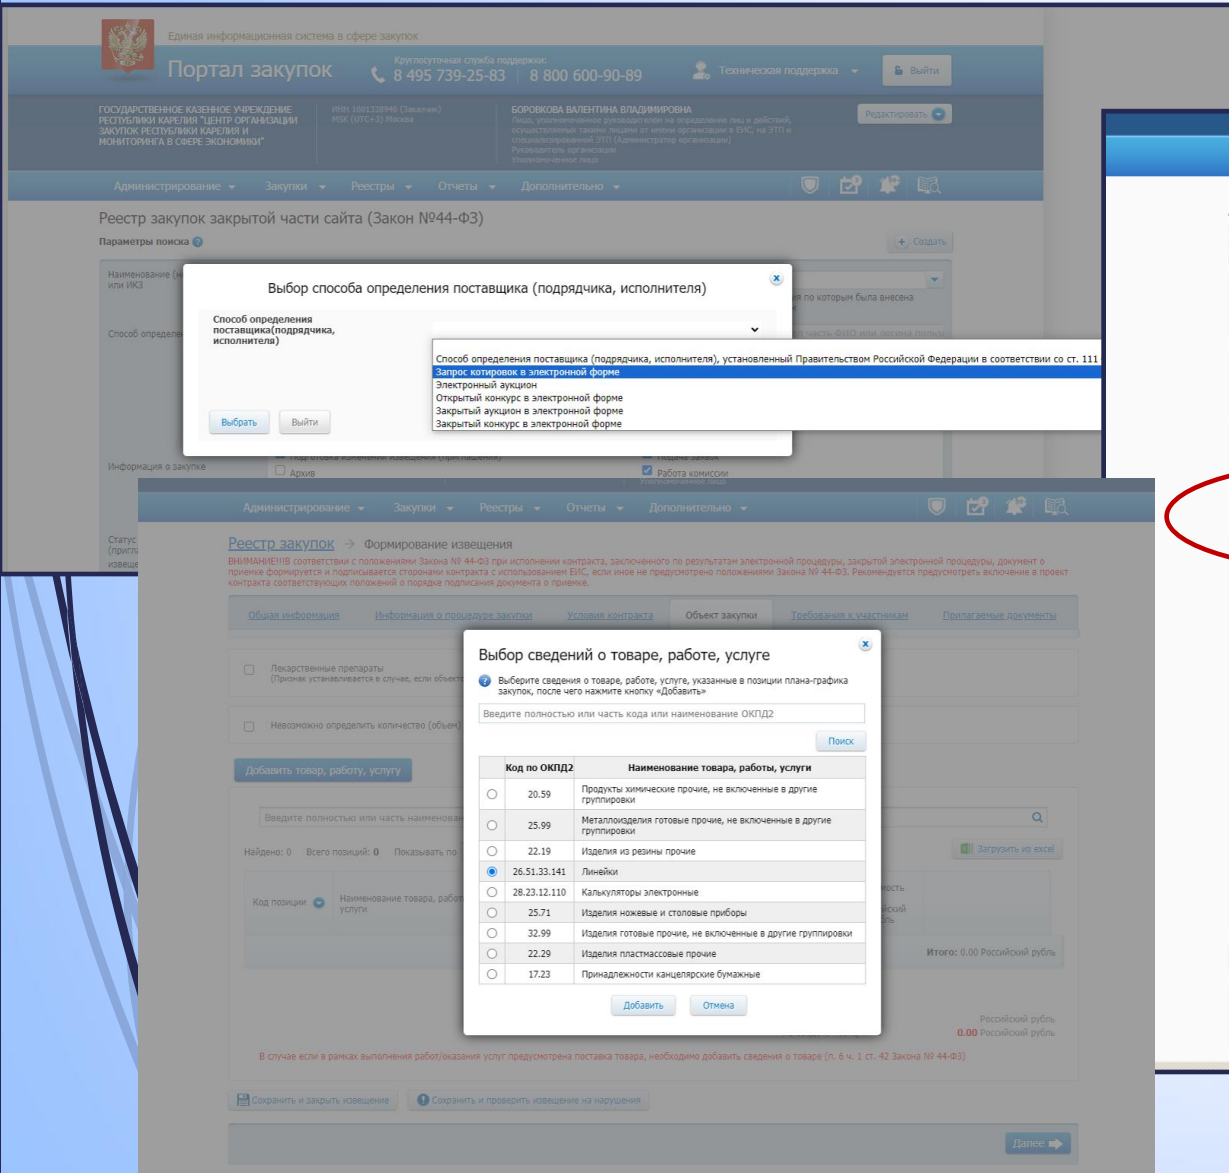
Единая информационная система в сфере закупок

Портал закупок

Круглосуточная служба поддержки:
8 495 739-25-83 | 8 800 600-90-89

Техническая поддержка

Выйти

ГОСУДАРСТВЕННОЕ КАЗЕННОЕ УЧРЕЖДЕНИЕ РЕСПУБЛИКИ КАРЕЛИЯ "ЦЕНТР ОРГАНИЗАЦИИ ЗАКУПОК РЕСПУБЛИКИ КАРЕЛИЯ И МОНИТОРИНГА В СФЕРЕ ЭКОНОМИКИ"

ИНН 1001328940 (Заказчик)
MSK (UTC+3) Москва

БОРОВКОВА ВАЛЕНТИНА ВЛАДИМИРОВНА
Лицо, уполномоченное руководителем на определение лиц и действий, осуществляемых такими лицами от имени организации в ЕИС, на ЭТП и специализированной ЭТП (Администратор организации)
Руководитель организации
Уполномоченное лицо

Редактировать

Администрирование Закупки Реестры Отчеты Дополнительно

Реестр закупок закрытой части сайта (Закон №44-ФЗ)

Параметры поиска

Создать

Наименование (н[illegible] или ИКЗ

Способ определе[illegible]

я по которым была внесена

Выбор способа определения поставщика (подрядчика, исполнителя)

Способ определения поставщика(подрядчика, исполнителя)

Способ определения поставщика (подрядчика, исполнителя), установленный Правительством Российской Федерации в соответствии со ст. 111
Запрос котировок в электронной форме
Электронный аукцион
Открытый конкурс в электронной форме
Закрытый аукцион в электронной форме
Закрытый конкурс в электронной форме

Выбрать Выйти

Информация о закупке

Архив

Работа комиссии

Статус (призна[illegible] извеще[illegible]

Администрирование Закупки Реестры Отчеты Дополнительно

Реестр закупок → Формирование извещения

ВНИМАНИЕ!!В соответствии с положениями Закона № 44-ФЗ при исполнении контракта, заключенного по результатам электронной процедуры, закрытой электронной процедуры, документ о приемке формируется и подписывается сторонами контракта с использованием ЕИС, если иное не предусмотрено положениями Закона № 44-ФЗ. Рекомендуется предусмотреть включение в проект контракта соответствующих положений о порядке подписания документа о приемке.

Общая информация Информация о процедуре закупки Условия контракта Объект закупки Требования к участникам Прилагаемые документы

Лекарственные препараты
(Признак устанавливается в случае, если объект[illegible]

Невозможно определить количество (объем)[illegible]

Добавить товар, работу, услугу

Введите полностью или часть наименован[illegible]

Найдено: 0 Всего позиций: 0 Показывать по

Загрузить из excel

Код позиции Наименование товара, работ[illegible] услуги

Итого: 0.00 Российский рубль

Российский рубль
0.00 Российский рубль

Выбор сведений о товаре, работе, услуге

Выберите сведения о товаре, работе, услуге, указанные в позиции плана-графика закупок, после чего нажмите кнопку «Добавить»

Введите полностью или часть кода или наименование ОКПД2

Поиск

| | Код по ОКПД2 | Наименование товара, работы, услуги |
|---|---|---|
| | 20.59 | Продукты химические прочие, не включенные в другие группировки |
| | 25.99 | Металлоизделия готовые прочие, не включенные в другие группировки |
| | 22.19 | Изделия из резины прочие |
| | 26.51.33.141 | Линейки |
| | 28.23.12.110 | Калькуляторы электронные |
| | 25.71 | Изделия ножевые и столовые приборы |
| | 32.99 | Изделия готовые прочие, не включенные в другие группировки |
| | 22.29 | Изделия пластмассовые прочие |
| | 17.23 | Принадлежности канцелярские бумажные |

Добавить Отмена

В случае если в рамках выполнения работ/оказания услуг предусмотрена поставка товара, необходимо добавить сведения о товаре (п. 6 ч. 1 ст. 42 Закона № 44-ФЗ)

Сохранить и закрыть извещение Сохранить и проверить извещение на нарушения

Далее